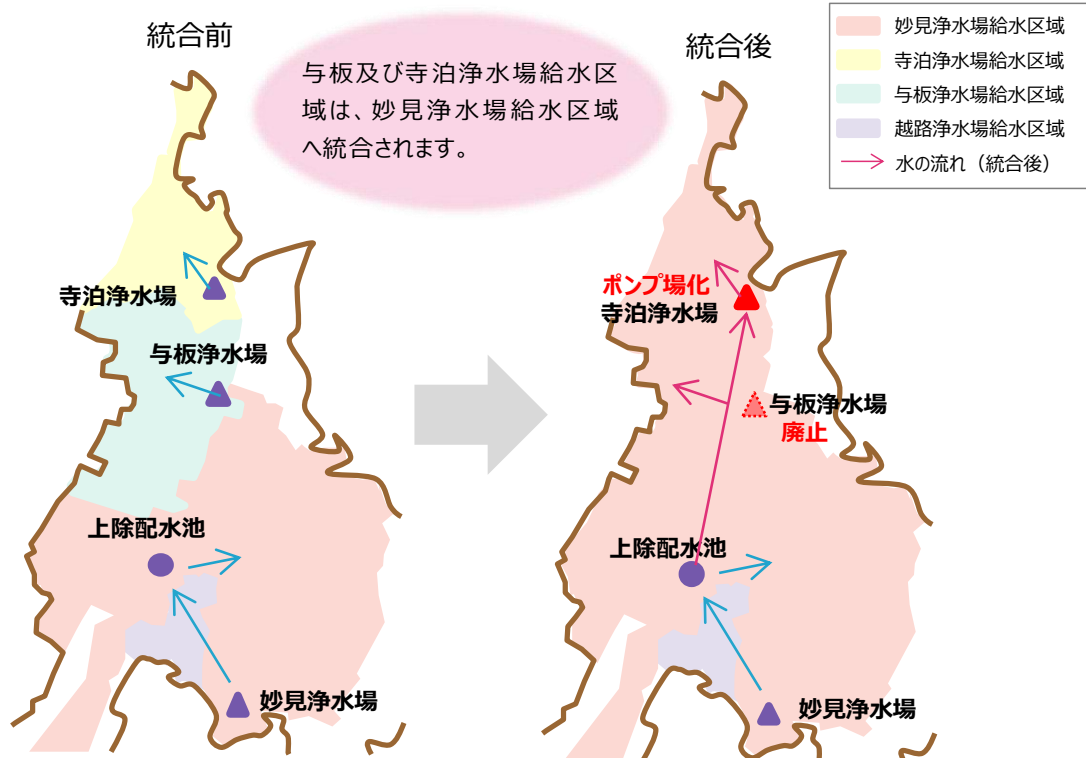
統合前

与板及び寺泊浄水場給水区域は、妙見浄水場給水区域へ統合されます。

寺泊浄水場

与板浄水場

上除配水池

妙見浄水場

統合後

妙見浄水場給水区域
寺泊浄水場給水区域
与板浄水場給水区域
越路浄水場給水区域
水の流れ（統合後）

ポンプ場化
寺泊浄水場

与板浄水場
廃止

上除配水池

妙見浄水場